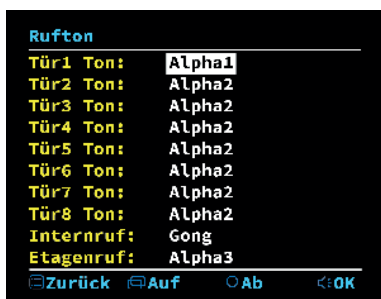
Rufton

| | |
|---|---|
| Tür1 Ton: | Alpha1 |
| Tür2 Ton: | Alpha2 |
| Tür3 Ton: | Alpha2 |
| Tür4 Ton: | Alpha2 |
| Tür5 Ton: | Alpha2 |
| Tür6 Ton: | Alpha2 |
| Tür7 Ton: | Alpha2 |
| Tür8 Ton: | Alpha2 |
| Internruf: | Gong |
| Etagenruf: | Alpha3 |

Zurück Auf Ab OK